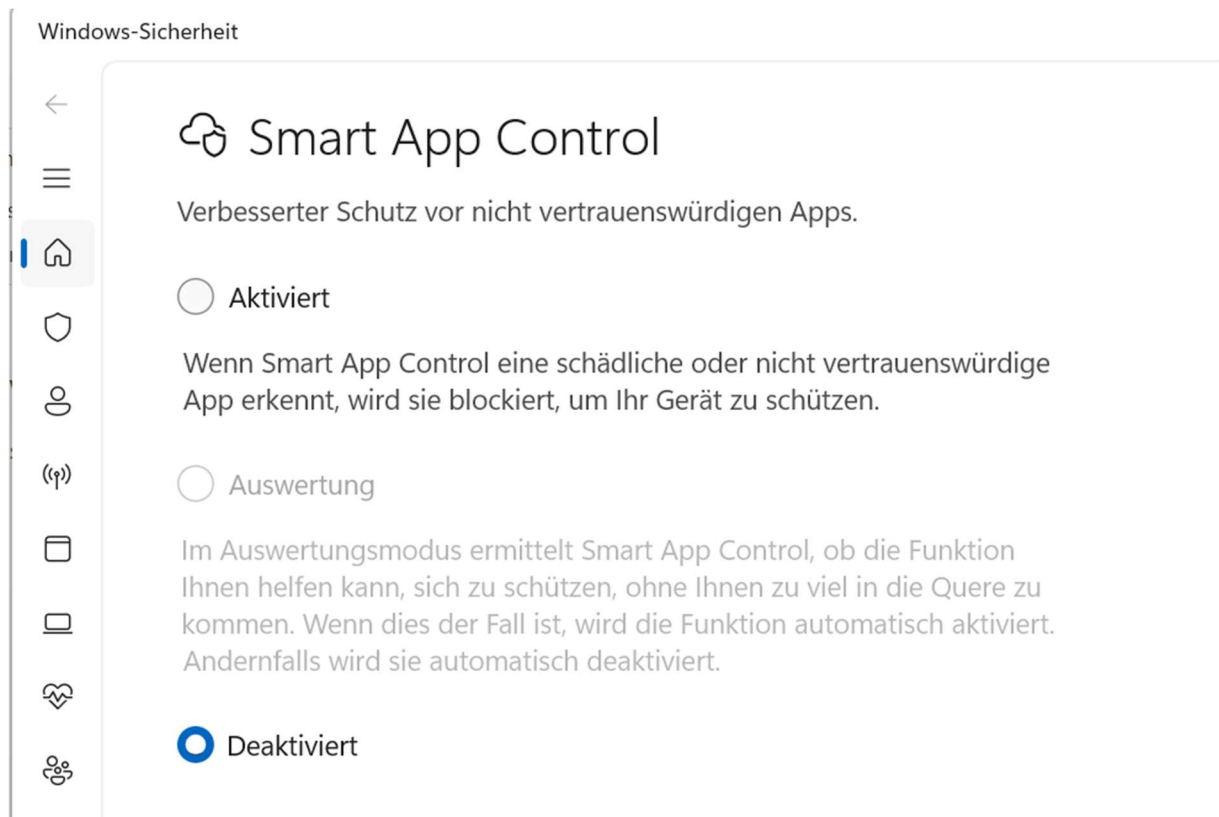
Windows-Sicherheit

Smart App Control

Verbesserter Schutz vor nicht vertrauenswürdigen Apps.

Aktiviert

Wenn Smart App Control eine schädliche oder nicht vertrauenswürdige App erkennt, wird sie blockiert, um Ihr Gerät zu schützen.

Auswertung

Im Auswertungsmodus ermittelt Smart App Control, ob die Funktion Ihnen helfen kann, sich zu schützen, ohne Ihnen zu viel in die Quere zu kommen. Wenn dies der Fall ist, wird die Funktion automatisch aktiviert. Andernfalls wird sie automatisch deaktiviert.

Deaktiviert